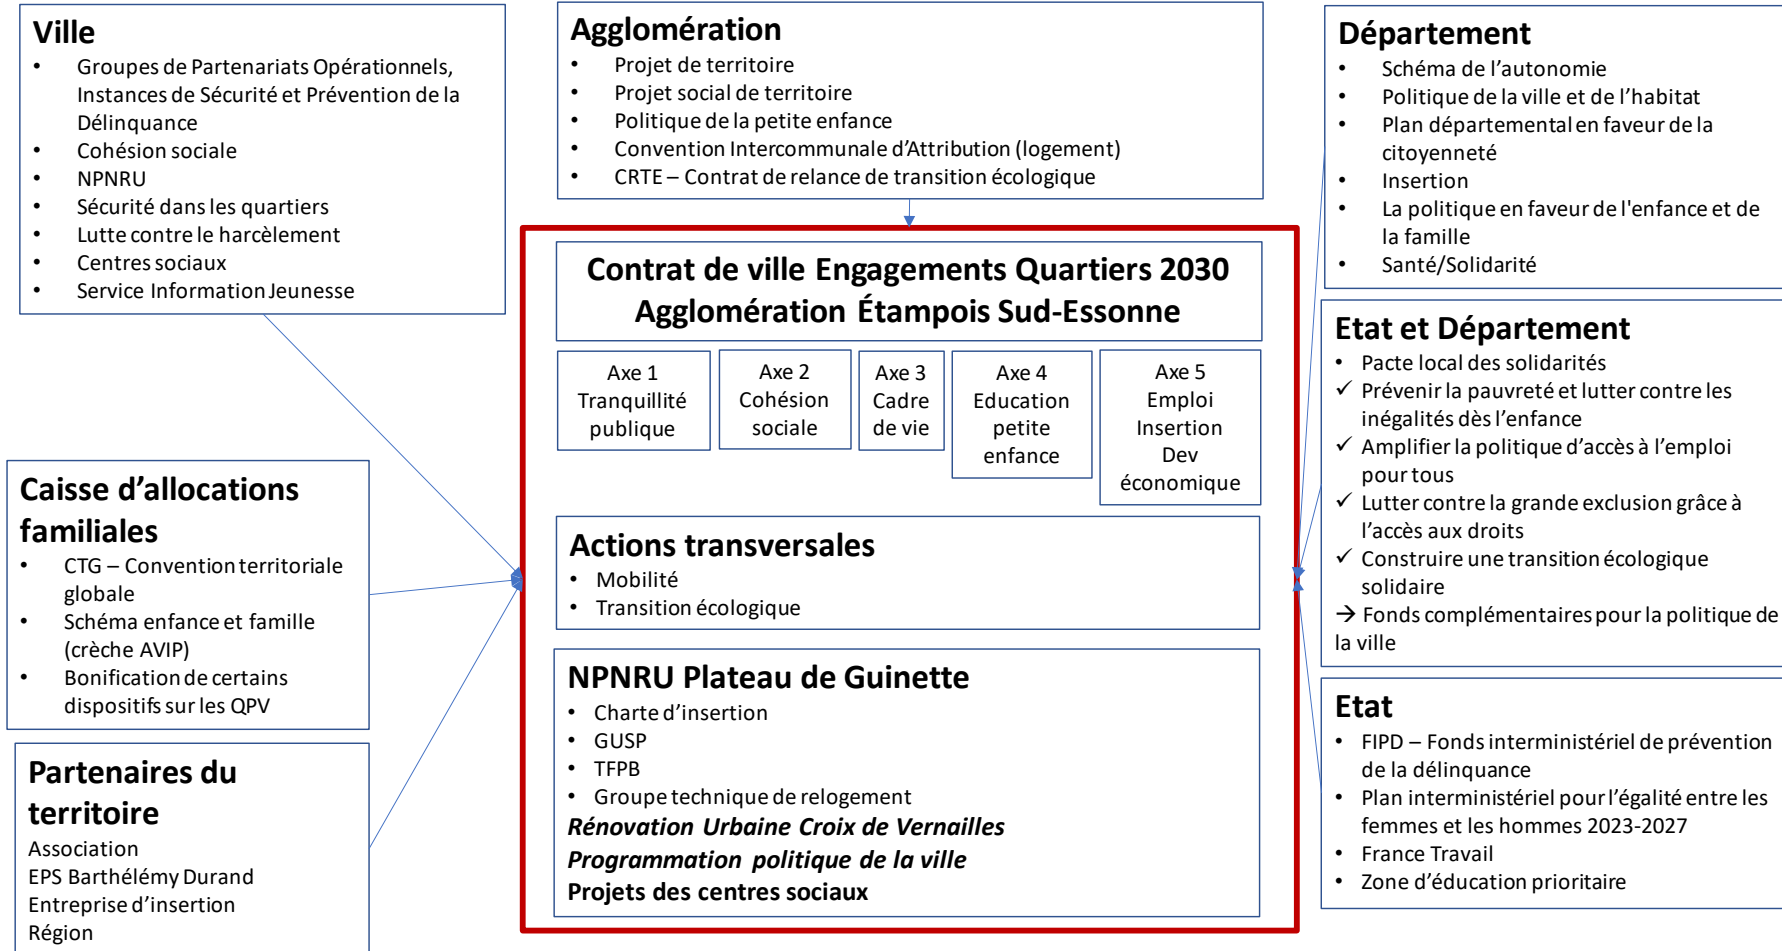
Ville
- Groupes de Partenariats Opérationnels, Instances de Sécurité et Prévention de la Délinquance
- Cohésion sociale
- NPNRU
- Sécurité dans les quartiers
- Lutte contre le harcèlement
- Centres sociaux
- Service Information Jeunesse

Agglomération
- Projet de territoire
- Projet social de territoire
- Politique de la petite enfance
- Convention Intercommunale d'Attribution (logement)
- CRTE – Contrat de relance de transition écologique

Département
- Schéma de l'autonomie
- Politique de la ville et de l'habitat
- Plan départemental en faveur de la citoyenneté
- Insertion
- La politique en faveur de l'enfance et de la famille
- Santé/Solidarité

Contrat de ville Engagements Quartiers 2030
Agglomération Étampois Sud-Essonne

| Axe 1 Tranquillité publique | Axe 2 Cohésion sociale | Axe 3 Cadre de vie | Axe 4 Education petite enfance | Axe 5 Emploi Insertion Dev économique |
|---|---|---|---|---|

Actions transversales
- Mobilité
- Transition écologique

NPNRU Plateau de Guinette
- Charte d'insertion
- GUSP
- TFPB
- Groupe technique de relogement
Rénovation Urbaine Croix de Vernailles
Programmation politique de la ville
Projets des centres sociaux

Caisse d'allocations familiales
- CTG – Convention territoriale globale
- Schéma enfance et famille (crèche AVIP)
- Bonification de certains dispositifs sur les QPV

Partenaires du territoire
Association
EPS Barthélémy Durand
Entreprise d'insertion
Région

Etat et Département
- Pacte local des solidarités
✓ Prévenir la pauvreté et lutter contre les inégalités dès l'enfance
✓ Amplifier la politique d'accès à l'emploi pour tous
✓ Lutter contre la grande exclusion grâce à l'accès aux droits
✓ Construire une transition écologique solidaire
→ Fonds complémentaires pour la politique de la ville

Etat
- FIPD – Fonds interministériel de prévention de la délinquance
- Plan interministériel pour l'égalité entre les femmes et les hommes 2023-2027
- France Travail
- Zone d'éducation prioritaire